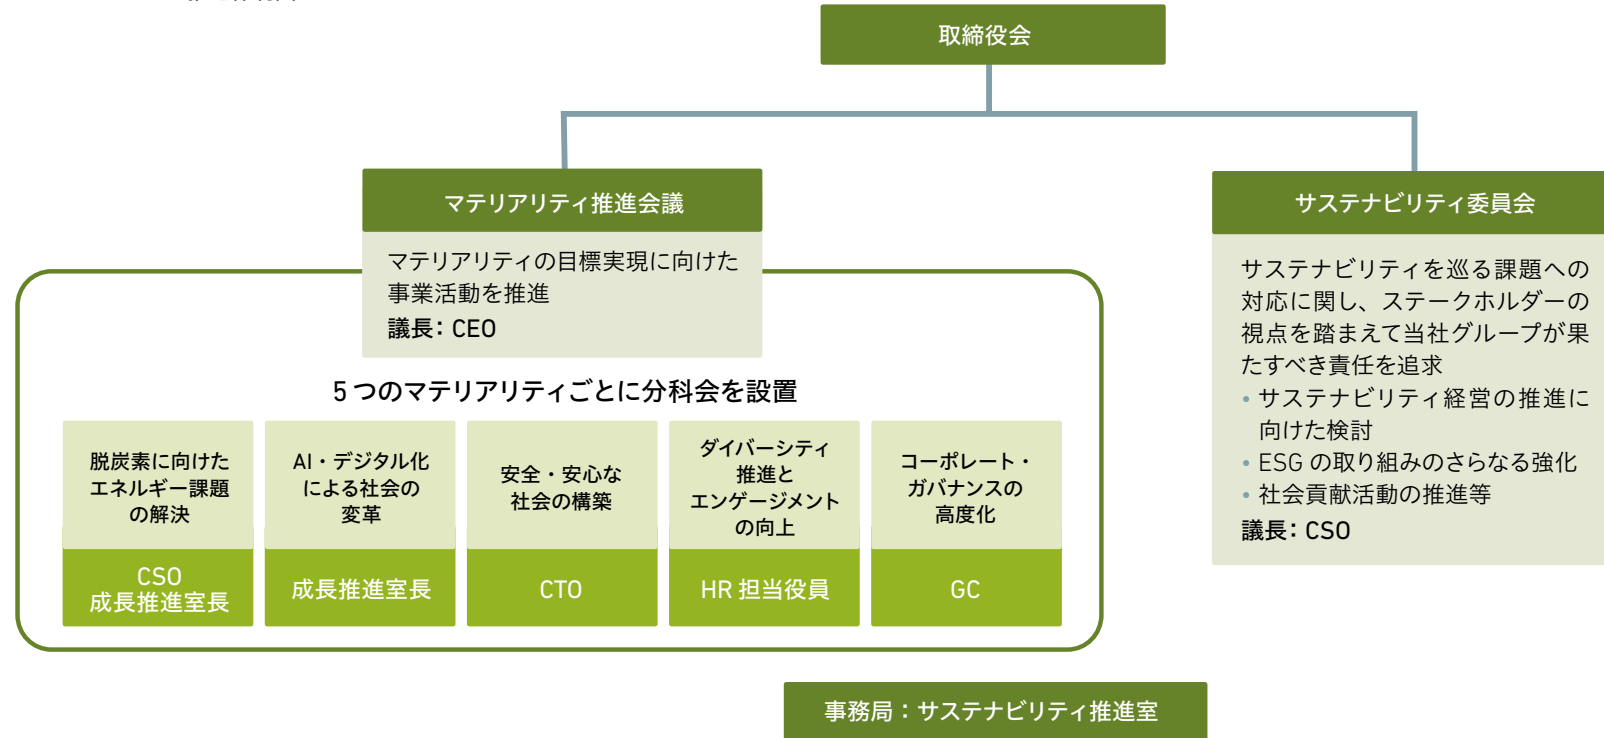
取締役会

マテリアリティ推進会議

マテリアリティの目標実現に向けた事業活動を推進
議長：CEO

5 つのマテリアリティごとに分科会を設置

| 脱炭素に向けたエネルギー課題の解決 | AI・デジタル化による社会の変革 | 安全・安心な社会の構築 | ダイバーシティ推進とエンゲージメントの向上 | コーポレート・ガバナンスの高度化 |
|---|---|---|---|---|
| CSO 成長推進室長 | 成長推進室長 | CTO | HR 担当役員 | GC |

サステナビリティ委員会

サステナビリティを巡る課題への対応に関し、ステークホルダーの視点を踏まえて当社グループが果たすべき責任を追求
• サステナビリティ経営の推進に向けた検討
• ESG の取り組みのさらなる強化
• 社会貢献活動の推進等
議長：CSO

事務局：サステナビリティ推進室